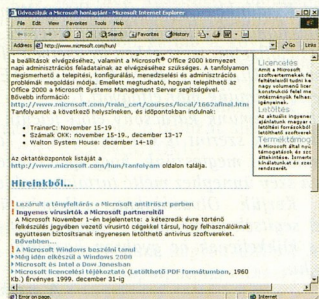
Üdvozöljük a Microsoft honlapján! - Microsoft Internet Explorer

File Edit View Favorites Tools Help

Back Search Favorites History

Address http://www.microsoft.com/hun/ Go Links

a beállítások elvégzéséhez, valamint a Microsoft® Office 2000 környezet egyéb adminisztrációs feladatainak az elvégzéséhez szükséges. A tanfolyamon megismerhető a telepítési, konfigurálási, menedzselési és adminisztrációs problémák megoldási módja. Emellett megtudható, hogyan telepíthető az Office 2000 a Microsoft Systems Management Server segítségével. Bővebb információ:
http://www.microsoft.com/train_cert/courses/local/1662afinal.htm
Tanfolyamok a következő helyszíneken, és időpontokban indulnak:

TrainerC: November 15-19
Számalk OKK: november 15-19., december 13-17
Walton System House: december 14-18

Az oktatóközpontok listáját a
http://www.microsoft.com/hun/tanfolyam oldalon találja.

Híreinkből...

Lezárult a tényfeltárás a Microsoft antitröszt perben
Ingyenes vírusirtók a Microsoft partnereitől
A Microsoft November 1-én bejelentette: a kétezredik évre történő felkészülés jegyében vezető vírusirtó cégekkel társul, hogy felhasználóknak együttesen biztosítsanak ingyenesen letölthető antivírus szoftvereket. Bővebben...
A Microsoft Windows beszélni tanul
Még idén elkészül a Windows 2000
Microsoft és Intel a jövő Internetén
Microsoft licencelési tájékoztató (Letölthető PDF formátumban, 1960 Kb.) Érvényes 1999. december 31-ig

Amit a Microsoft szoftvertermékek felhasználóinak tudni kell... nagy volumenű licenc... kormányzati felhasználói intézmények felhasználói igényeinek.
Letöltés
Az aktuális ingyenes ajánlatunk magyar nyelvű letöltései forráskódú letölthető szoftverekhez.
Termékt...
A Microsoft által nyújtott támogatások és szolgáltatások áttekintése. Ismerje meg a termékeinkről és az elérhető szolgáltatásokról.

Error on page. Internet